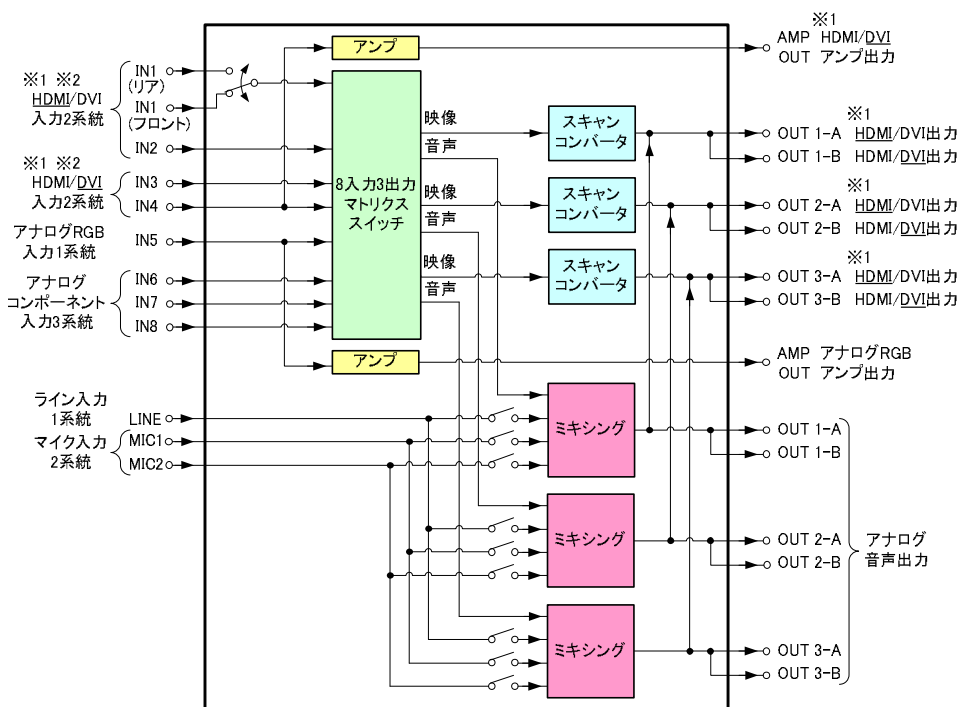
※1 ※2
HDMI/DVI
入力2系統

IN1
(リア)
IN1
(フロント)
IN2

※1 ※2
HDMI/DVI
入力2系統

IN3
IN4

アナログRGB
入力1系統

IN5

アナログ
コンポーネント
入力3系統

IN6
IN7
IN8

ライン入力
1系統

LINE

マイク入力
2系統

MIC1
MIC2

アンプ

8入力3出力
マトリクス
スイッチ

映像
音声
映像
音声
映像
音声

スキャン
コンバータ

スキャン
コンバータ

スキャン
コンバータ

アンプ

ミキシング

ミキシング

ミキシング

※1
AMP HDMI/DVI
OUT アンプ出力

※1
OUT 1-A HDMI/DVI出力
OUT 1-B HDMI/DVI出力

※1
OUT 2-A HDMI/DVI出力
OUT 2-B HDMI/DVI出力

※1
OUT 3-A HDMI/DVI出力
OUT 3-B HDMI/DVI出力

AMP アナログRGB
OUT アンプ出力

OUT 1-A
OUT 1-B
OUT 2-A
OUT 2-B
OUT 3-A
OUT 3-B

アナログ
音声出力